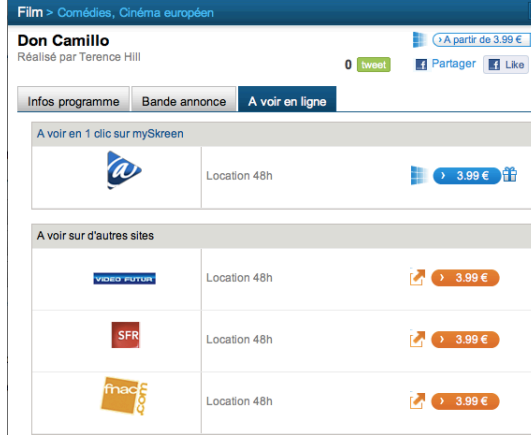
Film > Comédies, Cinéma européen

Don Camillo
Réalisé par Terence Hill

› A partir de 3.99 €

0 tweet

Partager Like

Infos programme | Bande annonce | A voir en ligne

A voir en 1 clic sur mySkreen

Location 48h › 3.99 €

A voir sur d'autres sites

VIDEO FUTUR Location 48h › 3.99 €

SFR Location 48h › 3.99 €

fnac.com Location 48h › 3.99 €